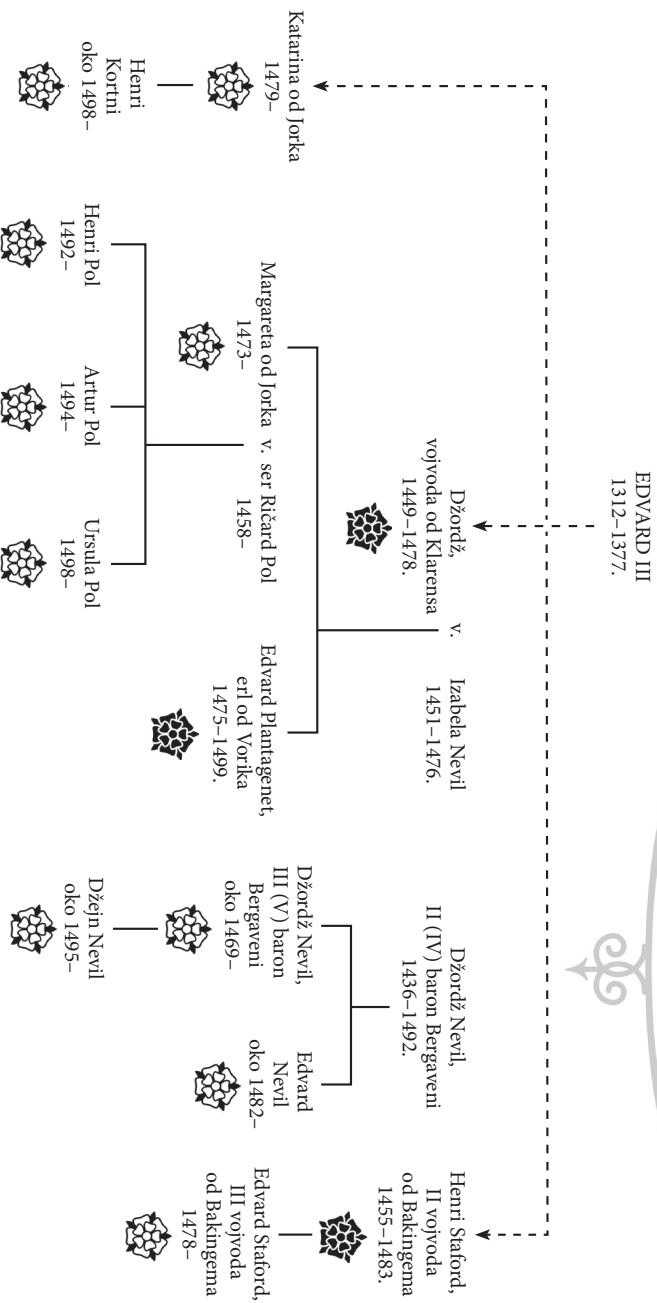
EDVARD III
1312–1377.

Katarina od Jorka
1479–

Henri
Kortni
oko 1498–

Džordž,
vojvoda od Klarensa
1449–1478.

v.

Izabela Nevil
1451–1476.

Margareta od Jorka v. ser Ričard Pol
1473– 1458–

Edvard Plantagenet,
erl od Vorika
1475–1499.

Henri Pol
1492–

Artur Pol
1494–

Ursula Pol
1498–

Džordž Nevil,
II (IV) baron Bergaveni
1436–1492.

Džordž Nevil,
III (V) baron
Bergaveni
oko 1469–

Edvard
Nevil
oko 1482–

Džejn Nevil
oko 1495–

Henri Staford,
II vojvoda
od Bakingema
1455–1483.

Edvard Staford,
III vojvoda
od Bakingema
1478–